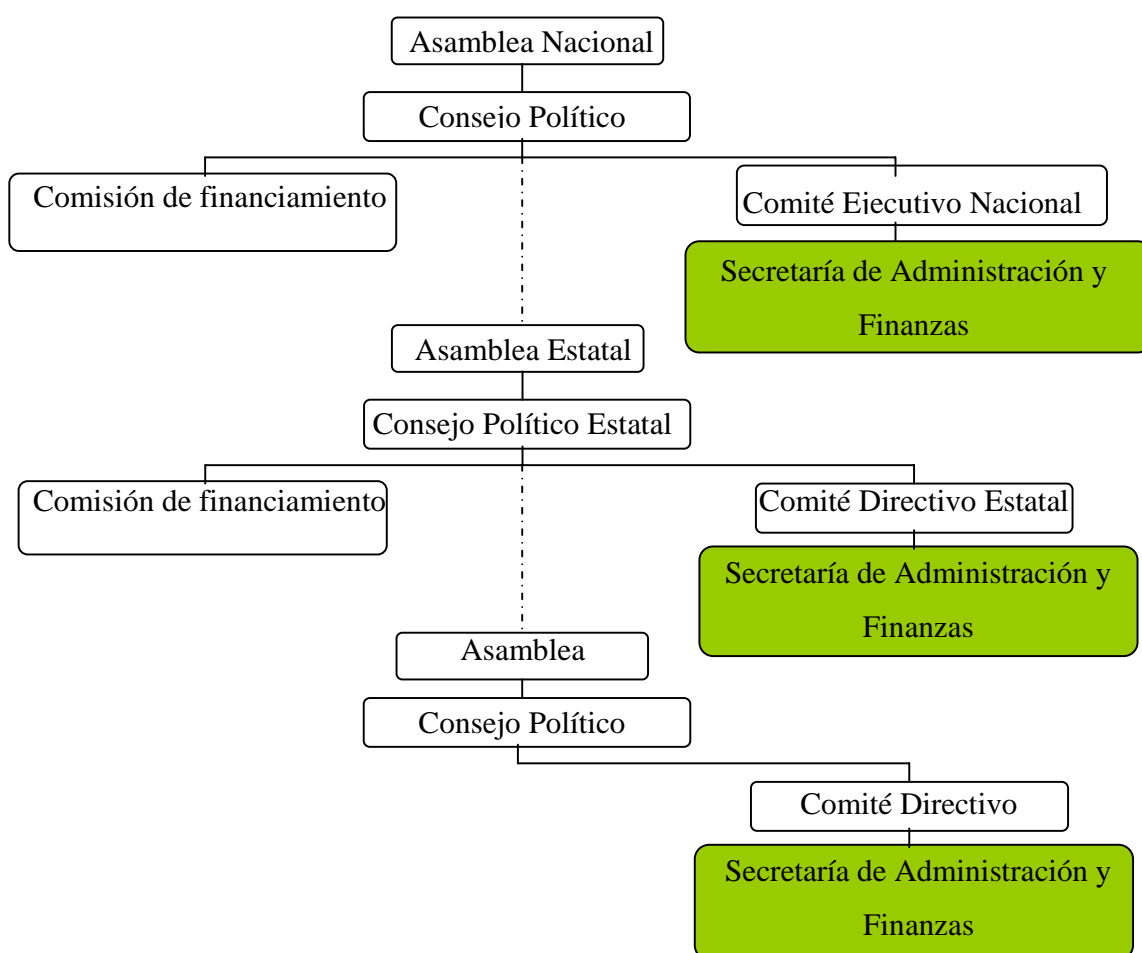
Asamblea Nacional

Consejo Político

Comisión de financiamiento

Comité Ejecutivo Nacional

Secretaría de Administración y Finanzas

Asamblea Estatal

Consejo Político Estatal

Comisión de financiamiento

Comité Directivo Estatal

Secretaría de Administración y Finanzas

Asamblea

Consejo Político

Comité Directivo

Secretaría de Administración y Finanzas